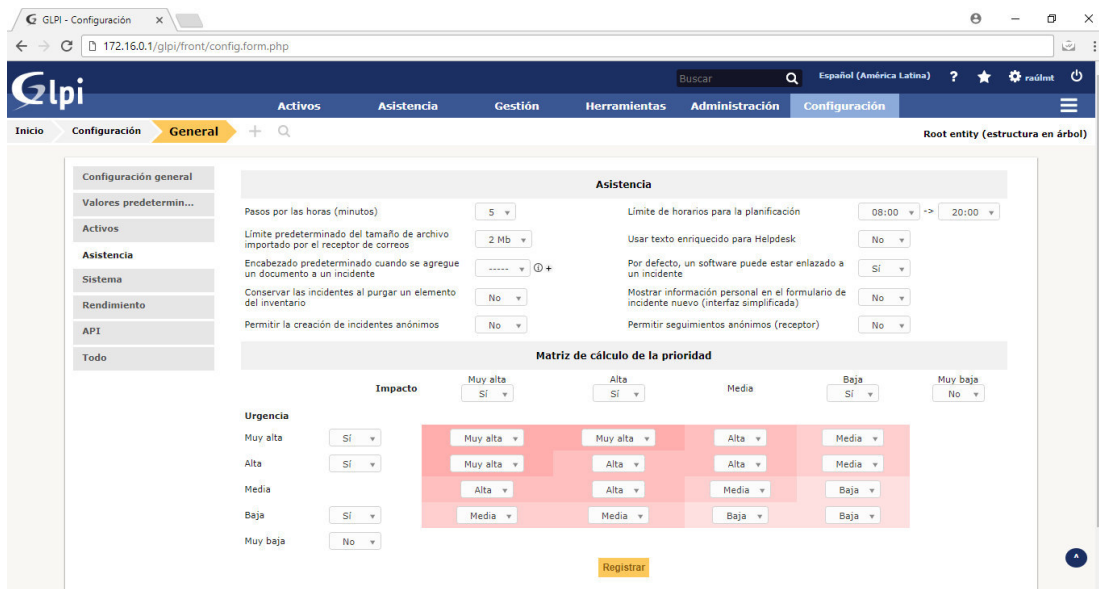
GLPI - Configuración ×

172.16.0.1/glpi/front/config.form.php

Glpi

Buscar

Español (América Latina) ? raúlmt

Activos Asistencia Gestión Herramientas Administración Configuración

Inicio Configuración General + 

Root entity (estructura en árbol)

Configuración general
Valores predetermin...
Activos
Asistencia
Sistema
Rendimiento
API
Todo

Asistencia

Pasos por las horas (minutos) 5
Límite de horarios para la planificación 08:00 -> 20:00
Límite predeterminado del tamaño de archivo importado por el receptor de correos 2 Mb
Usar texto enriquecido para Helpdesk No
Encabezado predeterminado cuando se agregue un documento a un incidente ----- +
Por defecto, un software puede estar enlazado a un incidente Sí
Conservar las incidentes al purgar un elemento del inventario No
Mostrar información personal en el formulario de incidente nuevo (interfaz simplificada) No
Permitir la creación de incidentes anónimos No
Permitir seguimientos anónimos (receptor) No

Matriz de cálculo de la prioridad

| | Impacto | Muy alta Sí | Alta Sí | Media | Baja Sí | Muy baja No |
|---|---|---|---|---|---|---|
| Urgencia | | | | | | |
| Muy alta | Sí | Muy alta | Muy alta | Alta | Media | |
| Alta | Sí | Muy alta | Alta | Alta | Media | |
| Media | | Alta | Alta | Media | Baja | |
| Baja | Sí | Media | Media | Baja | Baja | |
| Muy baja | No | | | | | |

Registrar